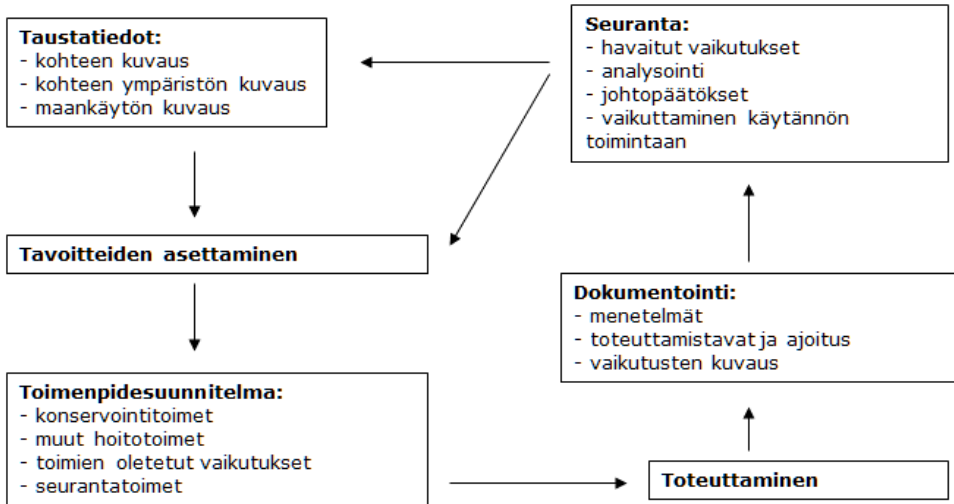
**Taustatiedot:**
- kohteen kuvaus
- kohteen ympäristön kuvaus
- maankäytön kuvaus

**Seuranta:**
- havaitut vaikutukset
- analysointi
- johtopäätökset
- vaikuttaminen käytännön toimintaan

**Tavoitteiden asettaminen**

**Dokumentointi:**
- menetelmät
- toteuttamistavat ja ajoitus
- vaikutusten kuvaus

**Toimenpidesuunnitelma:**
- konservointitoimet
- muut hoitotoimet
- toimien oletetut vaikutukset
- seurantatoimet

**Toteuttaminen**